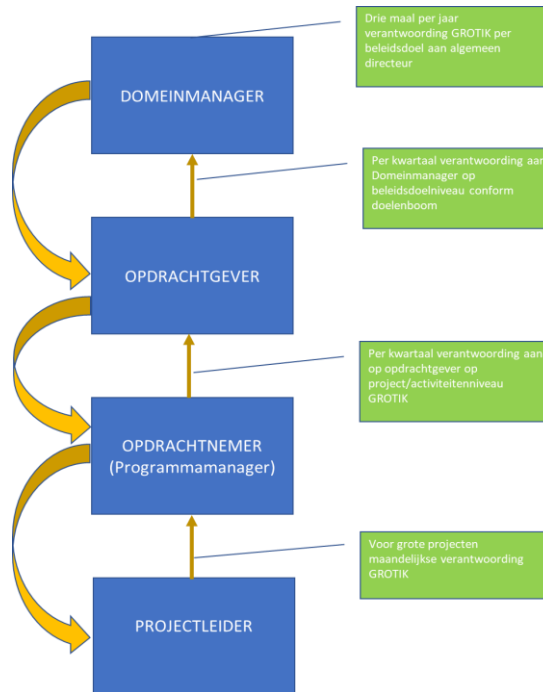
Drie maal per jaar verantwoording GROTIK per beleidsdoel aan algemeen directeur

DOMEINMANAGER

Per kwartaal verantwoording aan Domeinmanager op beleidsdoelniveau conform doelenboom

OPDRACHTGEVER

Per kwartaal verantwoording aan op opdrachtgever op project/activiteitenniveau GROTIK

OPDRACHTNEMER (Programmamanager)

Voor grote projecten maandelijkse verantwoording GROTIK

PROJECTLEIDER